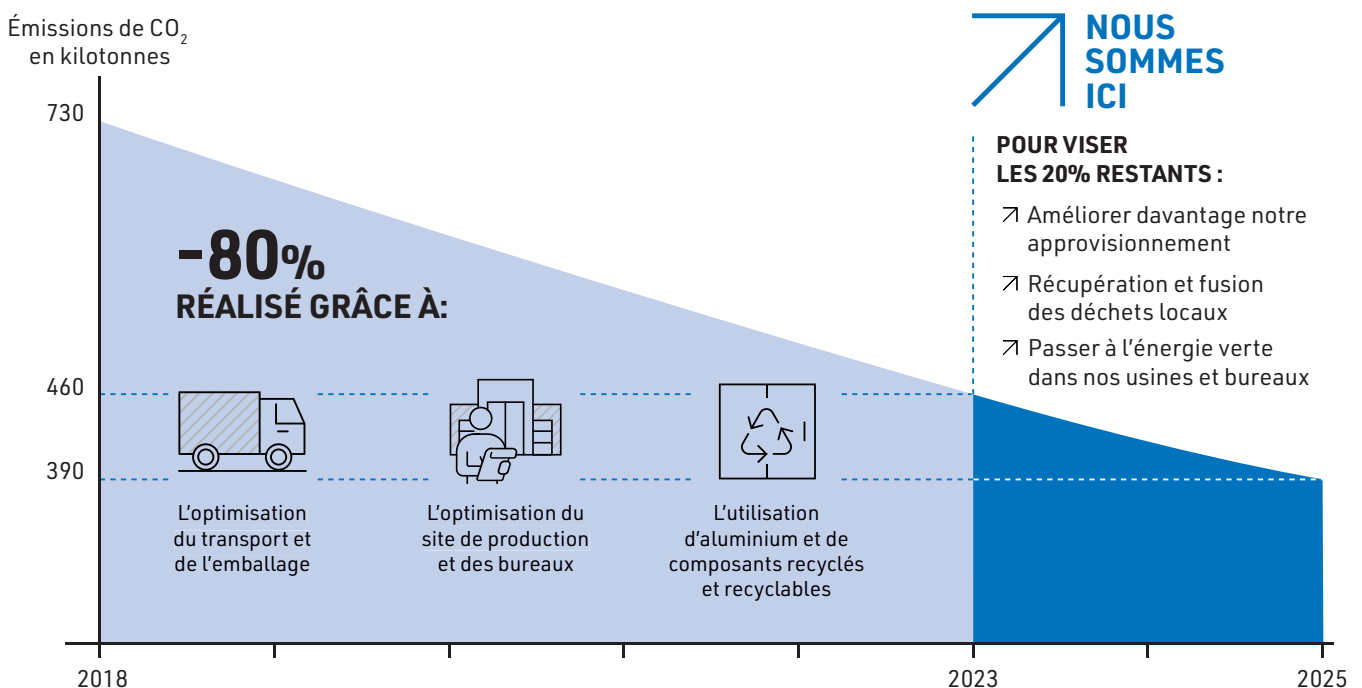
Émissions de $CO_2$ en kilotonnes

730

460

390

-80%
RÉALISÉ GRÂCE À:

L'optimisation du transport et de l'emballage

L'optimisation du site de production et des bureaux

L'utilisation d'aluminium et de composants recyclés et recyclables

NOUS SOMMES ICI

POUR VISER LES 20% RESTANTS :

↗ Améliorer davantage notre approvisionnement

↗ Récupération et fusion des déchets locaux

↗ Passer à l'énergie verte dans nos usines et bureaux

2018

2023

2025